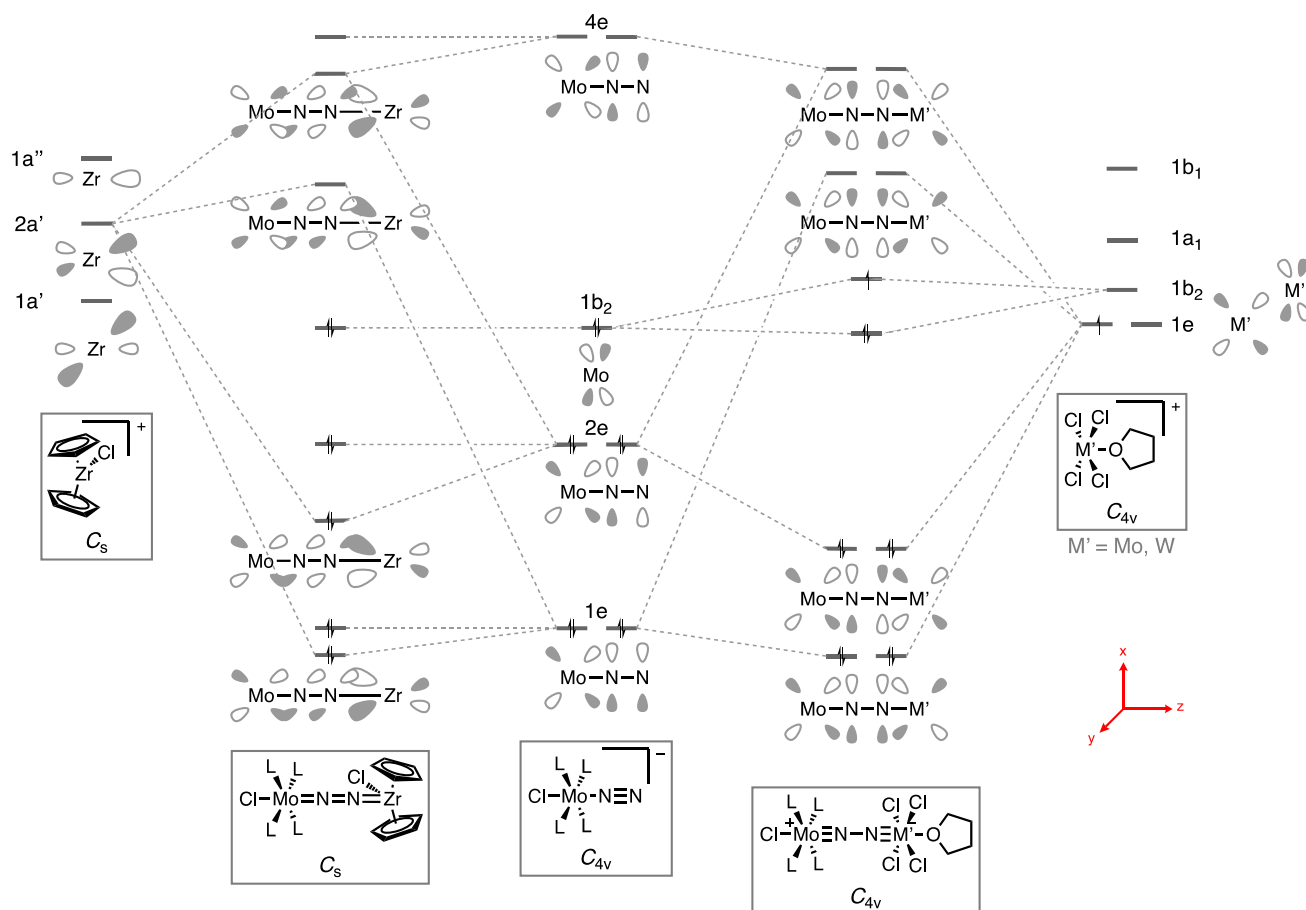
1a''
Zr
2a'
Zr
1a'
Zr
Cl
Zr
+
$C_s$
Mo–N–N–Zr
Mo–N–N–Zr
Mo–N–N–Zr
Mo–N–N–Zr
L L
Cl–Mo=N=N=Zr
L L
Cl
$C_s$
4e
Mo–N–N
1b$_2$
Mo
2e
Mo–N–N
1e
Mo–N–N
L L
Cl–Mo–N≡N
L L
–
$C_{4v}$
Mo–N–N–M'
Mo–N–N–M'
Mo–N–N–M'
Mo–N–N–M'
L L
Cl–Mo≡N–N≡M'–O
L L
+
Cl Cl
Cl Cl
$C_{4v}$
1b$_1$
1a$_1$
1b$_2$
1e
M'
M'
Cl Cl
M'–O
Cl Cl
+
$C_{4v}$
M' = Mo, W
x
y
z